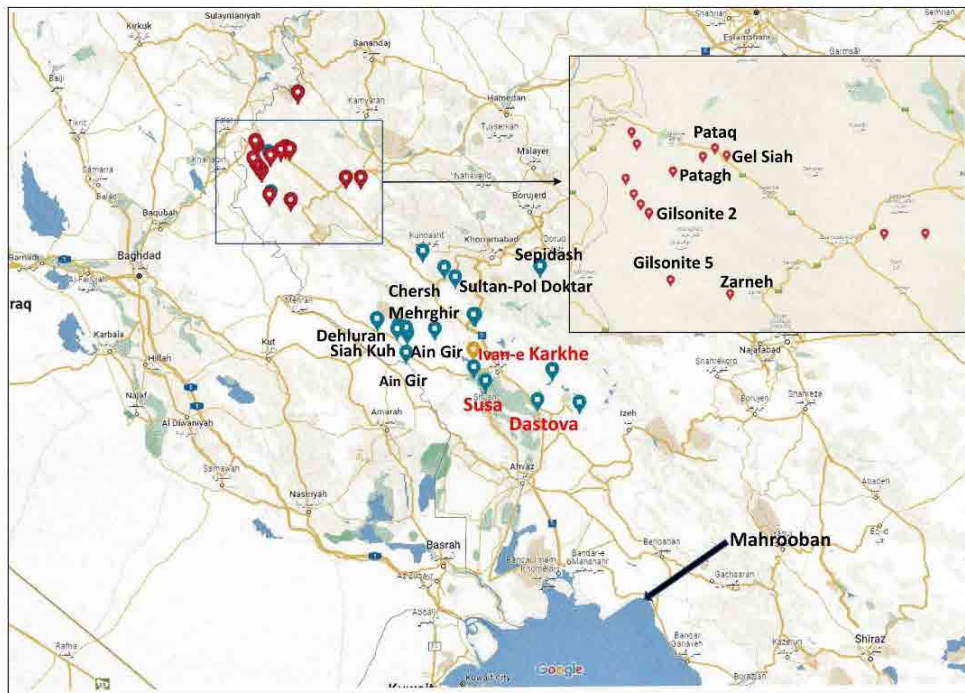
Kirkuk
Sulaymaniyah
Sanandaj
Kamyaran
Baiji
Tikrit
Samarra
Balad
Baqubah
Baghdad
Ramadi
Fallujah
raq
Karbala
Hillah
Najaf
Al Diwaniyah
Samawah
Nasiriyah
Amarah
Kut
Basrah
Az Zubayr
Rafha
Kuwait City
Hamedan
Tuyserkan
Malayer
Nahavand
Borujerd
Kuhdasht
Khorramabad
Dorud
Ahvaz
Izeh
Najafabad
Shahrekord
Behbahan
Gachsaran
Bandar Ganaveh
Kazerun
Shiraz
Abadeh
Semnan
Eslamshahr
Garmsar
Bandar-e Mahshahr
Shush
Pataq
Gel Siah
Patagh
Gilsonite 2
Gilsonite 5
Zarneh
Sepidash
Sultan-Pol Doktar
Chersh
Mehrghir
Dehluran
Siah Kuh
Ain Gir
Ain Gir
Ivan-e Karkhe
Susa
Dastova
Mahrooban
Google